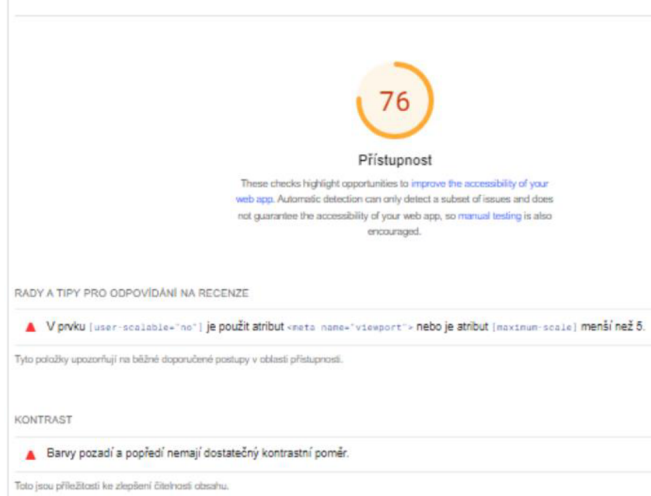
76

Přístupnost

These checks highlight opportunities to improve the accessibility of your web app. Automatic detection can only detect a subset of issues and does not guarantee the accessibility of your web app, so manual testing is also encouraged.

RADY A TIPY PRO ODPOVÍDÁNÍ NA RECENZE

V prvku [user-scalable="no"] je použit atribut <meta name="viewport"> nebo je atribut [maximum-scale] menší než 5.

Tyto položky upozorňují na běžné doporučené postupy v oblasti přístupnosti.

KONTRAST

Barvy pozadí a popředí nemají dostatečný kontrastní poměr.

Toto jsou příležitosti ke zlepšení čitelnosti obsahu.